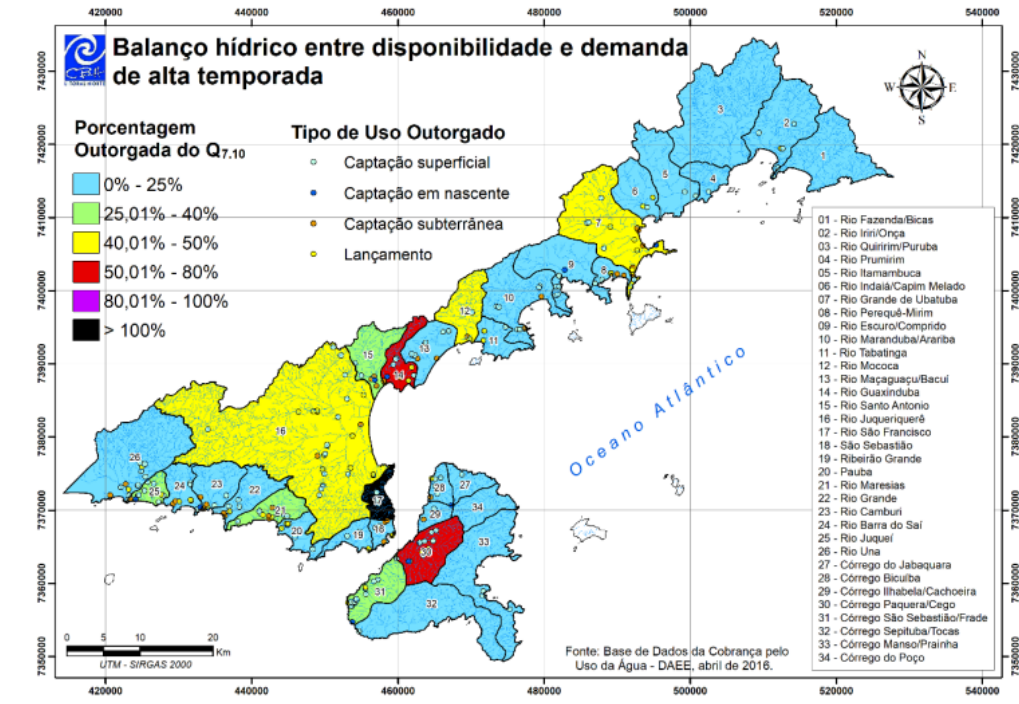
420000 440000 460000 480000 500000 520000 540000

CBH LITORAL NORTE

Balanço hídrico entre disponibilidade e demanda de alta temporada

N
W E
S

Porcentagem Outorgada do $Q_{7.10}$

0% - 25%
25,01% - 40%
40,01% - 50%
50,01% - 80%
80,01% - 100%
> 100%

Tipo de Uso Outorgado

Captação superficial
Captação em nascente
Captação subterrânea
Lançamento

7430000
7420000
7410000
7400000
7390000
7380000
7370000
7360000
7350000

1 2 3 4 5 6 7 8 9 10 11 12 13 14 15 16 17 18 19 20 21 22 23 24 25 26 27 28 29 30 31 32 33 34

Oceano Atlântico

01 - Rio Fazenda/Bicas
02 - Rio Iriri/Onça
03 - Rio Quiririm/Puruba
04 - Rio Prumirim
05 - Rio Itamambuca
06 - Rio Indaiá/Capim Melado
07 - Rio Grande de Ubatuba
08 - Rio Perequê-Mirim
09 - Rio Escuro/Comprido
10 - Rio Maranduba/Arariba
11 - Rio Tabatinga
12 - Rio Mococa
13 - Rio Maçaguaçu/Bacuí
14 - Rio Guaxinduba
15 - Rio Santo Antonio
16 - Rio Juqueriquerê
17 - Rio São Francisco
18 - São Sebastião
19 - Ribeirão Grande
20 - Pauba
21 - Rio Maresias
22 - Rio Grande
23 - Rio Camburi
24 - Rio Barra do Saí
25 - Rio Juqueí
26 - Rio Una
27 - Córrego do Jabaquara
28 - Córrego Bicuíba
29 - Córrego Ilhabela/Cachoeira
30 - Córrego Paquera/Cego
31 - Córrego São Sebastião/Frade
32 - Córrego Sepituba/Tocas
33 - Córrego Manso/Prainha
34 - Córrego do Poço

0 5 10 20 Km
UTM - SIRGAS 2000

Fonte: Base de Dados da Cobrança pelo Uso da Água - DAEE, abril de 2016.